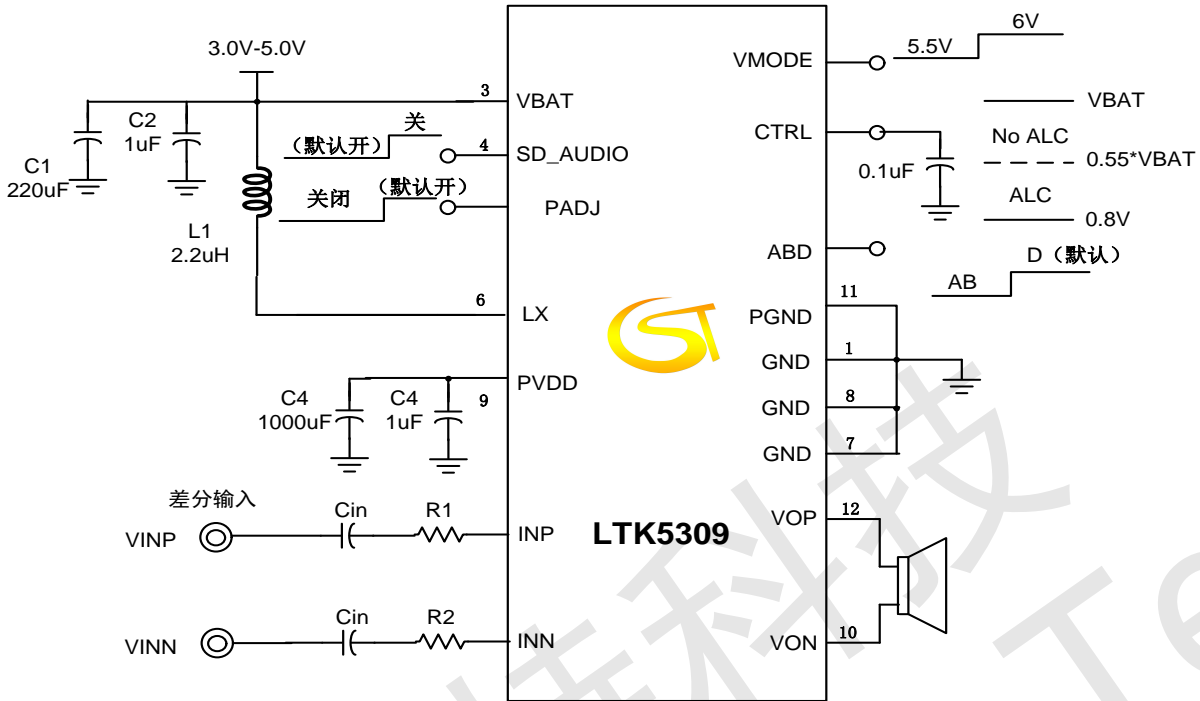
3.0V-5.0V

3 VBAT
C2 1uF
C1 220uF
关
（默认开）
4 SD_AUDIO
关闭
（默认开）
PADJ
L1 2.2uH
6 LX
C4 1000uF
C4 1uF
9 PVDD
差分输入
VINP
Cin
R1
INP
LTK5309
VINN
Cin
R2
INN

VMODE
5.5V
6V
VBAT
CTRL
No ALC
0.1uF
0.55*VBAT
ALC
0.8V
ABD
D（默认）
AB
11 PGND
1 GND
8 GND
7 GND
12 VOP
10 VON

科技